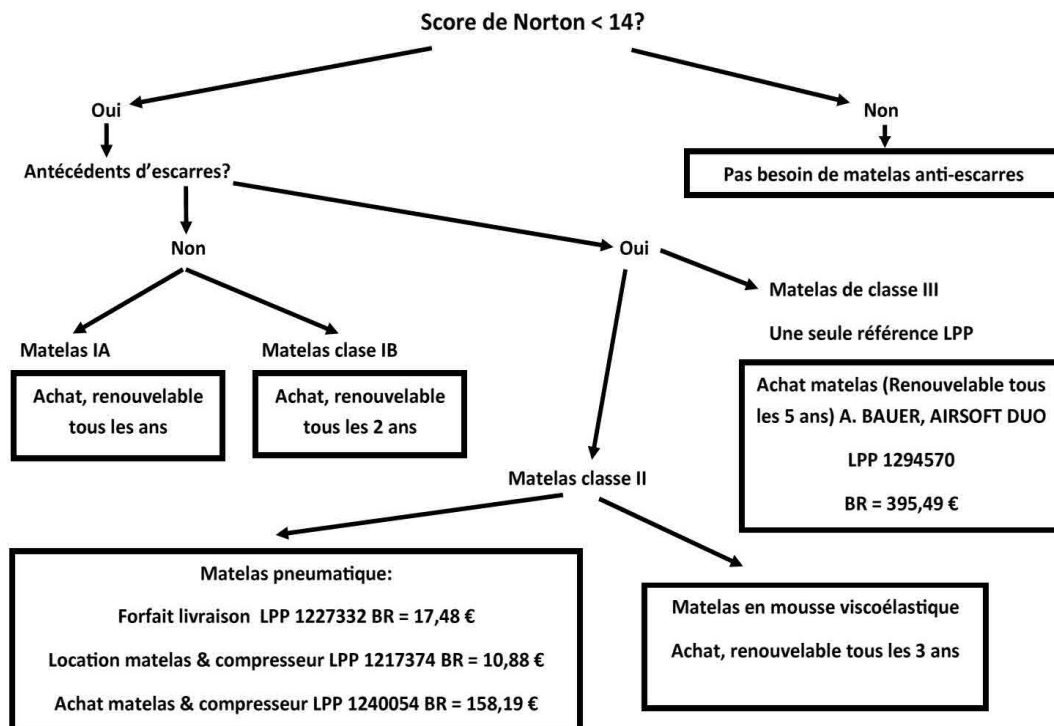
Score de Norton < 14?

Oui

Non

Pas besoin de matelas anti-escarres

Antécédents d'escarres?

Non

Oui

Matelas de classe III

Une seule référence LPP

Matelas IA

Achat, renouvelable tous les ans

Matelas clase IB

Achat, renouvelable tous les 2 ans

Achat matelas (Renouvelable tous les 5 ans) A. BAUER, AIRSOFT DUO

LPP 1294570

BR = 395,49 €

Matelas classe II

Matelas pneumatique:

Forfait livraison LPP 1227332 BR = 17,48 €

Location matelas & compresseur LPP 1217374 BR = 10,88 €

Achat matelas & compresseur LPP 1240054 BR = 158,19 €

Matelas en mousse viscoélastique

Achat, renouvelable tous les 3 ans